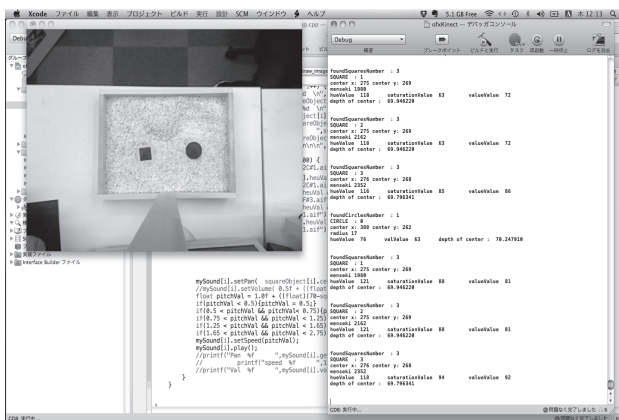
Xcode ファイル 編集 表示 プロジェクト ビルド 実行 設計 SCM ウインドウ ヘルプ

5.1 GB Free 木 12:13

ofxKinect — デバッガコンソール

Debug

概要 ブレークポイント ビルドと実行 タスク 再開 一時停止 ログを消去

foundSquaresNumber : 3
SQUARE : 1
center x: 275 center y: 269
menseki 1980
hueValue 118 saturationValue 63 valueValue 72
depth of center : 69.946220

foundSquaresNumber : 3
SQUARE : 2
center x: 275 center y: 269
menseki 2162
hueValue 118 saturationValue 63 valueValue 72
depth of center : 69.946220

foundSquaresNumber : 3
SQUARE : 3
center x: 276 center y: 268
menseki 2352
hueValue 116 saturationValue 85 valueValue 86
depth of center : 69.796341

foundCirclesNumber : 1
CIRCLE : 0
center x: 388 center y: 262
radius 17
hueValue 76 valValue 63 depth of center : 70.247910

foundSquaresNumber : 3
SQUARE : 1
center x: 275 center y: 269
menseki 1980
hueValue 121 saturationValue 88 valueValue 81
depth of center : 69.946220

foundSquaresNumber : 3
SQUARE : 2
center x: 275 center y: 269
menseki 2162
hueValue 121 saturationValue 88 valueValue 81
depth of center : 69.946220

foundSquaresNumber : 3
SQUARE : 3
center x: 276 center y: 268
menseki 2352
hueValue 118 saturationValue 94 valueValue 92
depth of center : 69.796341

GDB: 実行中...

問題なく完了しました

Interface Builder ファイル

mySound[i].setPan( squareObject[i].c
//mySound[i].setVolume( 0.5f + ((float
float pitchVal = 1.0f + ((float)70-sq
if(pitchVal < 0.5){pitchVal = 0.5;}
if(0.5 < pitchVal && pitchVal0.75){p
if(0.75 < pitchVal && pitchVal < 1.25
if(1.25 < pitchVal && pitchVal < 1.65
if(1.65 < pitchVal && pitchVal < 2.75
mySound[i].setSpeed(pitchVal);
mySound[i].play();
//printf("Pan %f ",mySound[i].pa
// printf("speed %f ",
//printf("Val %f ",mySound[i].v
}
}

GDB: 実行中...